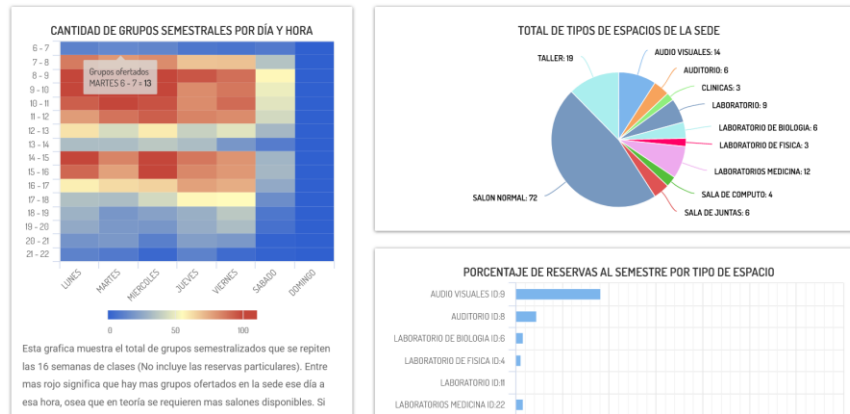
CANTIDAD DE GRUPOS SEMESTRALES POR DÍA Y HORA

6 - 7
7 - 8
8 - 9
9 - 10
10 - 11
11 - 12
12 - 13
13 - 14
14 - 15
15 - 16
16 - 17
17 - 18
18 - 19
19 - 20
20 - 21
21 - 22

Grupos ofertados
MARTES 6 - 7 = 13

LUNES
MARTES
MIERCOLES
JUEVES
VIERNES
SABADO
DOMINGO

0
50
100

Esta grafica muestra el total de grupos semestralizados que se repiten las 16 semanas de clases (No incluye las reservas particulares). Entre mas rojo significa que hay mas grupos ofertados en la sede ese día a esa hora, osea que en teoría se requieren mas salones disponibles. Si

TOTAL DE TIPOS DE ESPACIOS DE LA SEDE

TALLER: 19
AUDIO VISUALES: 14
AUDITORIO: 6
CLINICAS: 3
LABORATORIO: 9
LABORATORIO DE BIOLOGIA: 6
LABORATORIO DE FISICA: 3
LABORATORIOS MEDICINA: 12
SALA DE COMPUTO: 4
SALA DE JUNTAS: 6
SALON NORMAL: 72

PORCENTAJE DE RESERVAS AL SEMESTRE POR TIPO DE ESPACIO

AUDIO VISUALES ID:9
AUDITORIO ID:8
LABORATORIO DE BIOLOGIA ID:6
LABORATORIO DE FISICA ID:4
LABORATORIO ID:11
LABORATORIOS MEDICINA ID:22